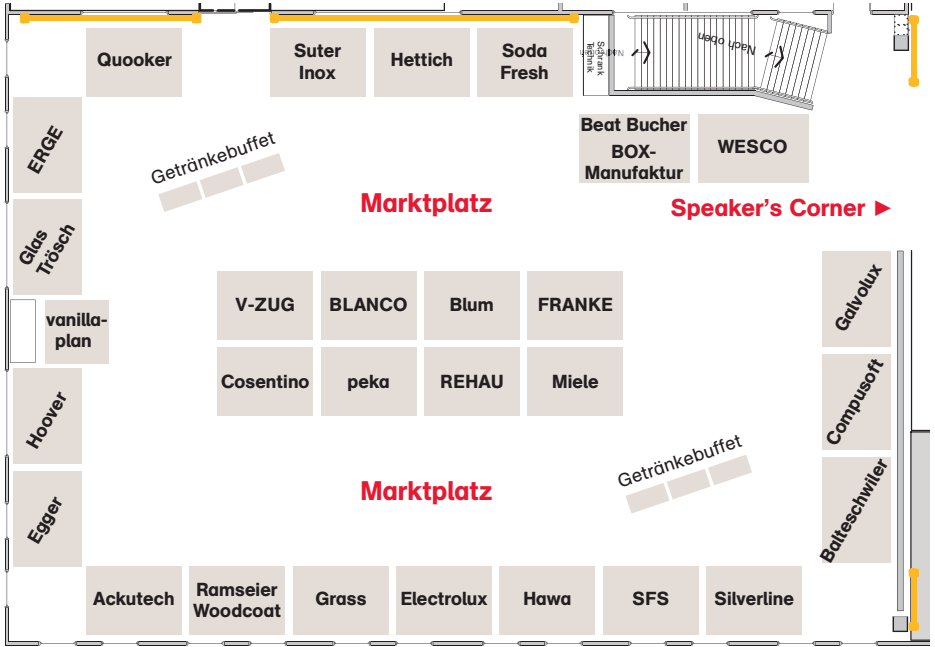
Quooker

Suter Inox

Hettich

Soda Fresh

Schrank Technik

Nach oben

Nach oben

ERGE

Getränkebuffet

Beat Bucher

BOX-Manufaktur

WESCO

Marktplatz

Speaker's Corner ►

Glas Trösch

vanilla-plan

V-ZUG

BLANCO

Blum

FRANKE

Galvolux

Cosentino

peka

REHAU

Miele

Compusoft

Hoover

Getränkebuffet

Marktplatz

Egger

Balteschwiler

Ackutech

Ramseier Woodcoat

Grass

Electrolux

Hawa

SFS

Silverline